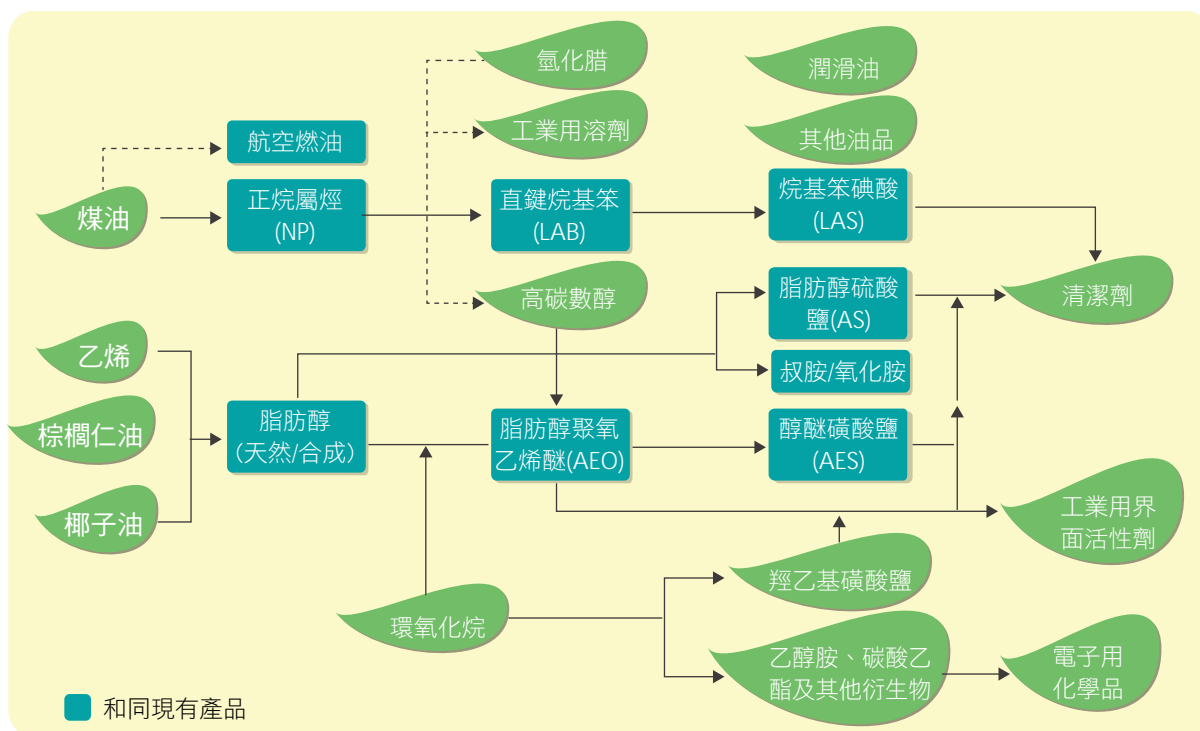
氫化腈

工業用溶劑

潤滑油

其他油品

航空燃油

煤油

正烷屬烴
(NP)

直鏈烷基苯
(LAB)

烷基苯磺酸
(LAS)

清潔劑

高碳數醇

脂肪醇硫酸鹽(AS)

叔胺/氧化胺

乙烯

棕櫚仁油

椰子油

脂肪醇
(天然/合成)

脂肪醇聚氧乙烯醚(AEO)

醇醚磺酸鹽
(AES)

工業用界面活性劑

羥乙基磺酸鹽

環氧化烷

乙醇胺、碳酸乙酯及其他衍生物

電子用化學品

和同現有產品